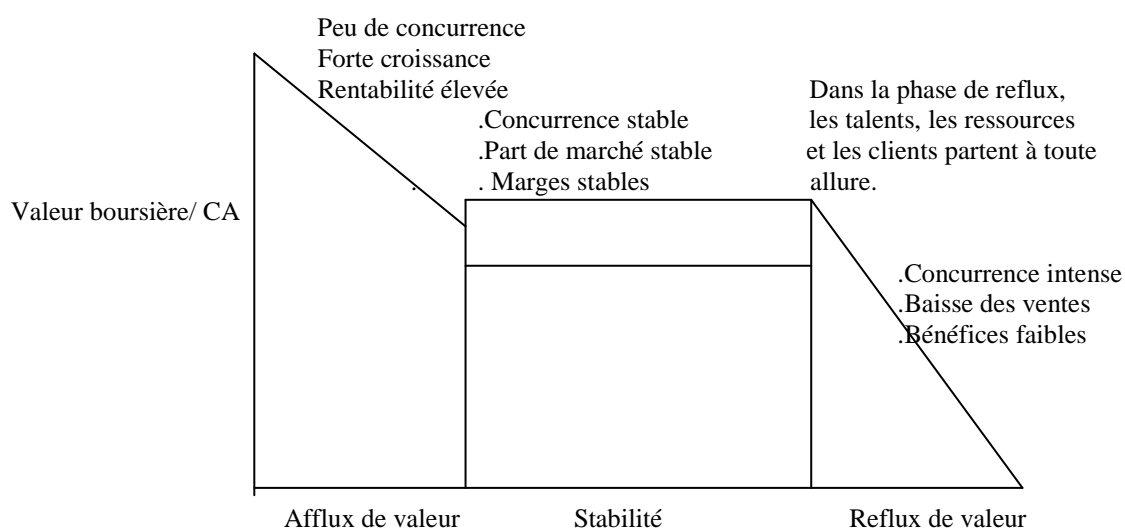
Peu de concurrence
Forte croissance
Rentabilité élevée

.Concurrence stable
.Part de marché stable
. Marges stables

Dans la phase de reflux, les talents, les ressources et les clients partent à toute allure.

Valeur boursière/ CA

.Concurrence intense
.Baisse des ventes
.Bénéfices faibles

Afflux de valeur

Stabilité

Reflux de valeur